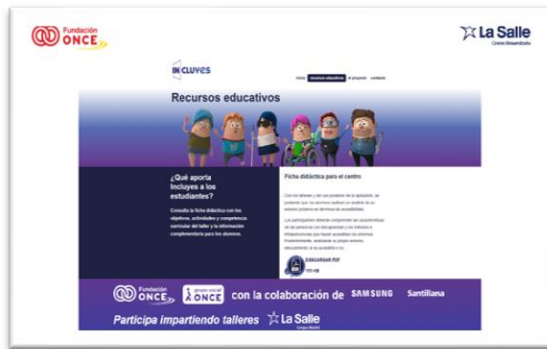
Fundación ONCE

La Salle
Centro Universitario

INCLUYES

inicio | recursos educativos | el proyecto | contacto

Recursos educativos

¿Qué aporta Incluyes a los estudiantes?

Consulta la ficha didáctica con los objetivos, actividades y competencias curricular del taller y la información complementaria para los alumnos.

Ficha didáctica para el centro

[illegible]

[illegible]

DESCARGAR PDF

Fundación ONCE | grupo social ONCE con la colaboración de SAMSUNG Santillana

Participa impartiendo talleres La Salle
Campus Madrid